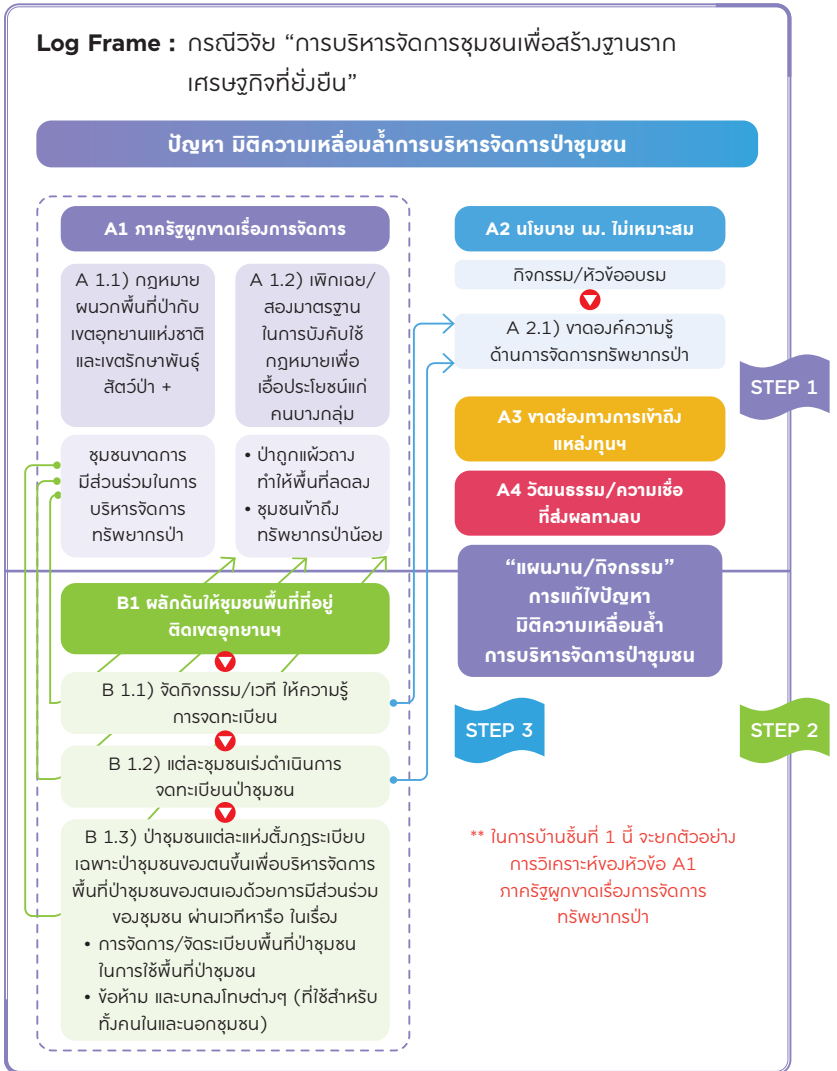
Log Frame : กรณีวิจัย “การบริหารจัดการชุมชนเพื่อสร้างฐานรากเศรษฐกิจที่ยั่งยืน”

ปัญหา มิติความเหลื่อมล้ำการบริหารจัดการป่าชุมชน

A1 ภาครัฐผูกขาดเรื่องการจัดการ

A 1.1) กฎหมายผนวกพื้นที่ป่ากับเขตอุทยานแห่งชาติและเขตรักษาพันธุ์สัตว์ป่า +

A 1.2) เพิกเฉย/สองมาตรฐานในการบังคับใช้กฎหมายเพื่อเอื้อประโยชน์แก่คนบางกลุ่ม

ชุมชนขาดการมีส่วนร่วมในการบริหารจัดการทรัพยากรป่า

• ป่าถูกแผ้วถางทำให้พื้นที่ลดลง
• ชุมชนเข้าถึงทรัพยากรป่าน้อย

A2 นโยบาย นม. ไม่เหมาะสม

กิจกรรม/หัวข้ออบรม

A 2.1) ขาดองค์ความรู้ด้านการจัดการทรัพยากรป่า

STEP 1

A3 ขาดช่องทางการเข้าถึงแหล่งทุนฯ

A4 วัฒนธรรม/ความเชื่อที่ส่งผลทางลบ

“แผนงาน/กิจกรรม” การแก้ไขปัญหา มิติความเหลื่อมล้ำ การบริหารจัดการป่าชุมชน

B1 ผลักดันให้ชุมชนพื้นที่ที่อยู่ติดเขตอุทยานฯ

B 1.1) จัดกิจกรรม/เวที ให้ความรู้การจดทะเบียน

STEP 3

STEP 2

B 1.2) แต่ละชุมชนเร่งดำเนินการจดทะเบียนป่าชุมชน

B 1.3) ป่าชุมชนแต่ละแห่งตั้งกฎระเบียบเฉพาะป่าชุมชนของตนขึ้นเพื่อบริหารจัดการพื้นที่ป่าชุมชนของตนเองด้วยการมีส่วนร่วมของชุมชน ผ่านเวทีหรือ ในเรื่อง
• การจัดการ/จัดระเบียบพื้นที่ป่าชุมชนในการใช้พื้นที่ป่าชุมชน
• ข้อห้าม และบทลงโทษต่างๆ (ที่ใช้สำหรับทั้งคนในและนอกชุมชน)

** ในการบ้านชิ้นที่ 1 นี้ จะยกตัวอย่างการวิเคราะห์ของหัวข้อ A1 ภาครัฐผูกขาดเรื่องการจัดการทรัพยากรป่า